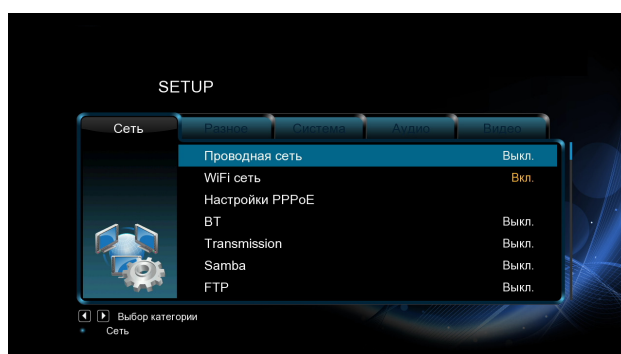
SETUP

Сеть | Разное | Система | Аудио | Видео

| | |
|---|---|
| Проводная сеть | Выкл. |
| WiFi сеть | Вкл. |
| Настройки PPPoE | |
| BT | Выкл. |
| Transmission | Выкл. |
| Samba | Выкл. |
| FTP | Выкл. |

Выбор категории
Сеть